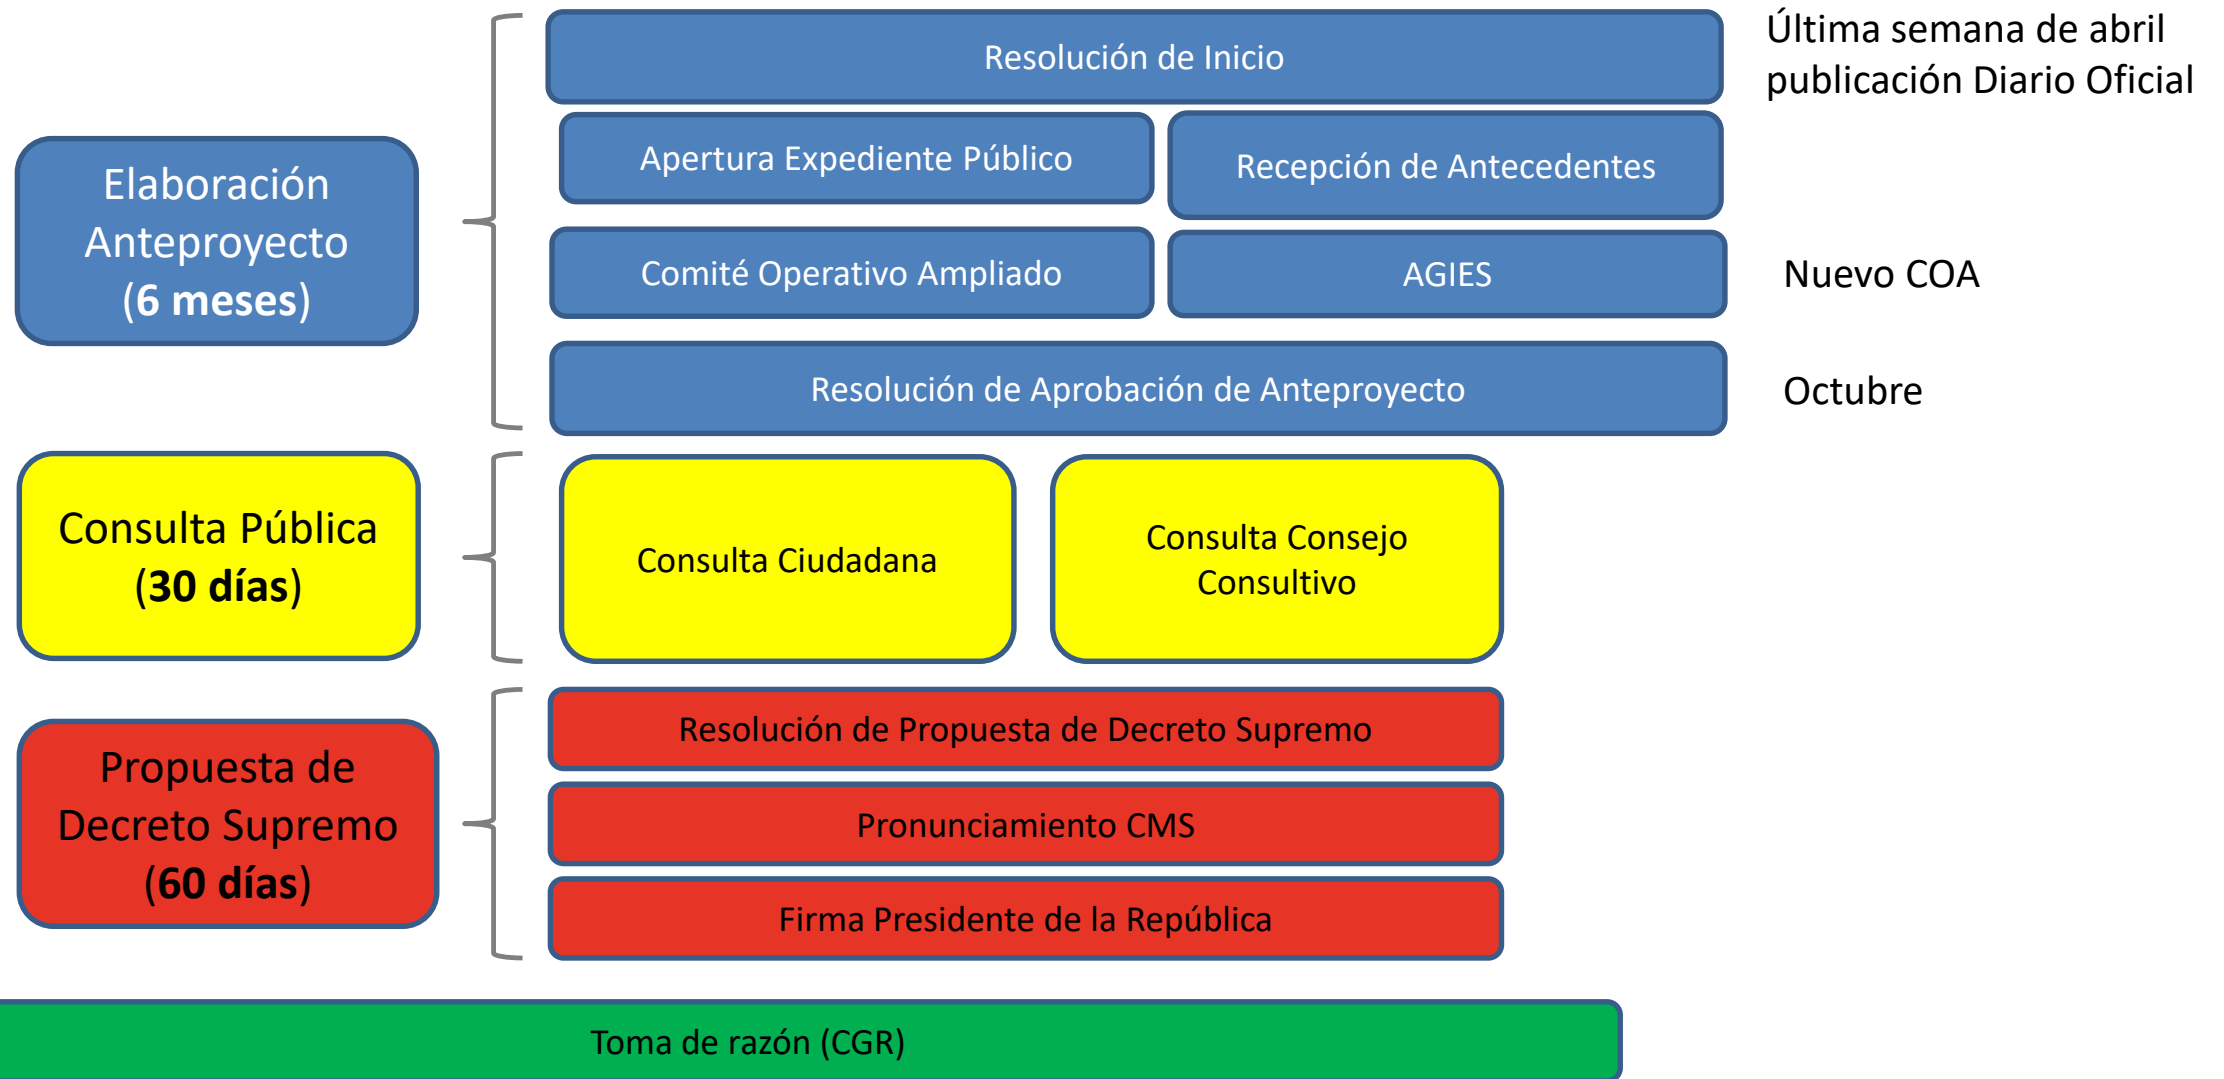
Elaboración Anteproyecto
(6 meses)

Resolución de Inicio

Última semana de abril publicación Diario Oficial

Apertura Expediente Público

Recepción de Antecedentes

Comité Operativo Ampliado

AGIES

Nuevo COA

Resolución de Aprobación de Anteproyecto

Octubre

Consulta Pública
(30 días)

Consulta Ciudadana

Consulta Consejo Consultivo

Propuesta de Decreto Supremo
(60 días)

Resolución de Propuesta de Decreto Supremo

Pronunciamiento CMS

Firma Presidente de la República

Toma de razón (CGR)